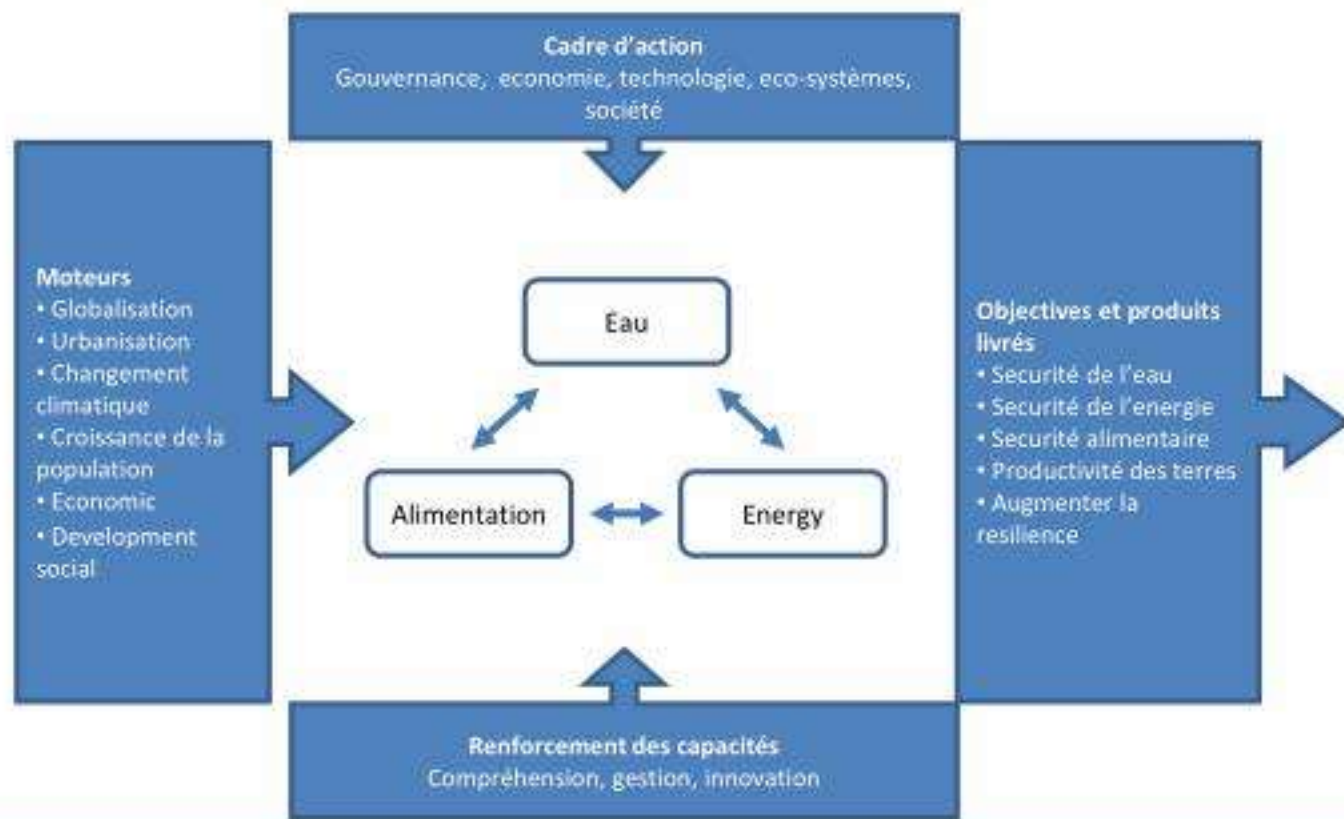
Cadre d'action
Gouvernance, economie, technologie, eco-systèmes, société

Moteurs
• Globalisation
• Urbanisation
• Changement climatique
• Croissance de la population
• Economic
• Development social

Eau

Alimentation

Energy

Objectives et produits livrés
• Securité de l'eau
• Securité de l'energie
• Securité alimentaire
• Productivité des terres
• Augmenter la resilience

Renforcement des capacités
Compréhension, gestion, innovation